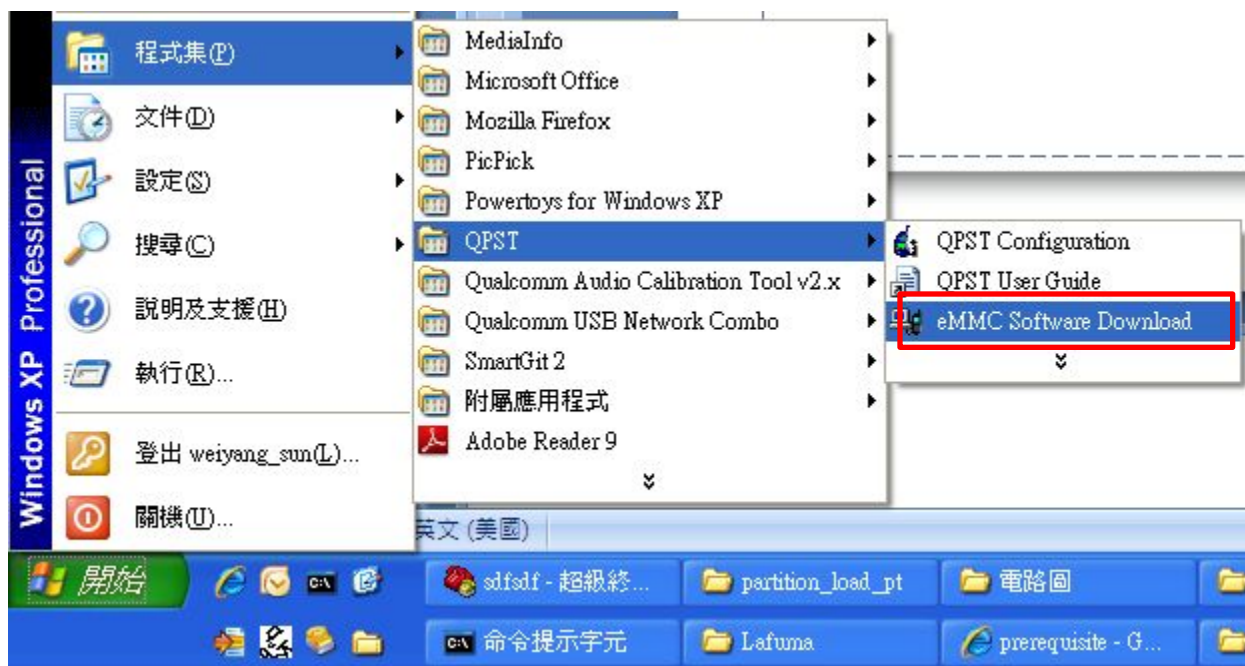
Windows XP Professional

程式集(P)
文件(D)
設定(S)
搜尋(C)
說明及支援(H)
執行(R)...
登出 weiyang_sun(L)...
關機(U)...

MediaInfo
Microsoft Office
Mozilla Firefox
PicPick
Powertoys for Windows XP
QPST
Qualcomm Audio Calibration Tool v2.x
Qualcomm USB Network Combo
SmartGit 2
附屬應用程式
Adobe Reader 9

QPST Configuration
QPST User Guide
eMMC Software Download

英文 (美國)

開始
sdfsdf - 超級終...
partition_load_pt
電路圖
命令提示字元
Lafuma
prerequisite - G...